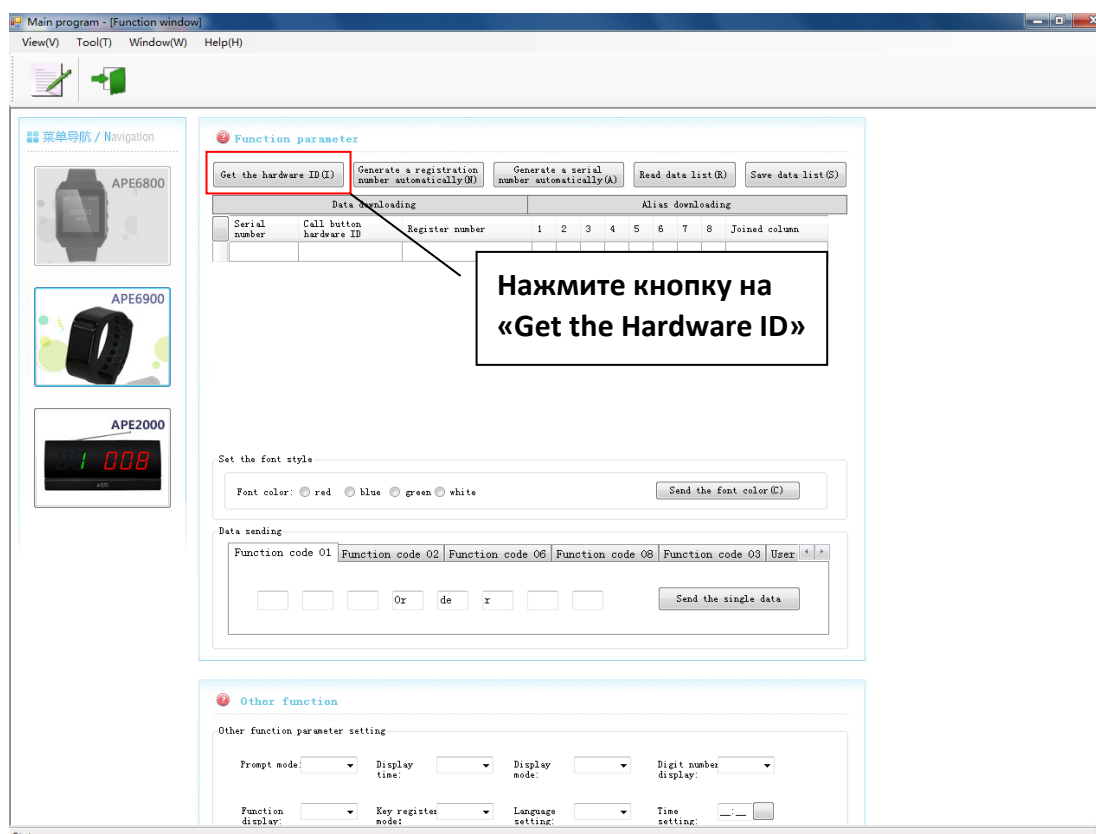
Main program - [Function window]

View(V) Tool(T) Window(W) Help(H)

菜单导航 / Navigation

APE6800

APE6900

APE2000

Function parameter

Get the hardware ID(I)

Generate a registration number automatically(N)

Generate a serial number automatically(A)

Read data list(R)

Save data list(S)

| Data downloading | | | Alias downloading | | | | | | | | |
|---|---|---|---|---|---|---|---|---|---|---|---|
| Serial number | Call button hardware ID | Register number | 1 | 2 | 3 | 4 | 5 | 6 | 7 | 8 | Joined column |

Нажмите кнопку на «Get the Hardware ID»

Set the font style

Font color: red blue green white

Send the font color(C)

Data sending

Function code 01 | Function code 02 | Function code 06 | Function code 08 | Function code 03 | User

Or de r

Send the single data

Other function

Other function parameter setting

Prompt mode:

Display time:

Display mode:

Digit number display:

Function display:

Key register mode:

Language setting:

Time setting: